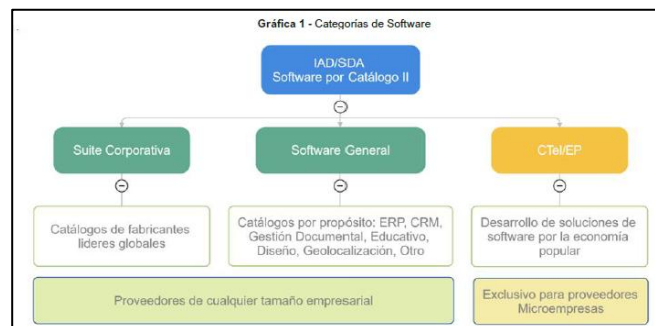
Gráfica 1 - Categorías de Software

IAD/SDA
Software por Catálogo II

Suite Corporativa

Software General

CTel/EP

Catálogos de fabricantes líderes globales

Catálogos por propósito: ERP, CRM, Gestión Documental, Educativo, Diseño, Geolocalización, Otro

Desarrollo de soluciones de software por la economía popular

Proveedores de cualquier tamaño empresarial

Exclusivo para proveedores Microempresas